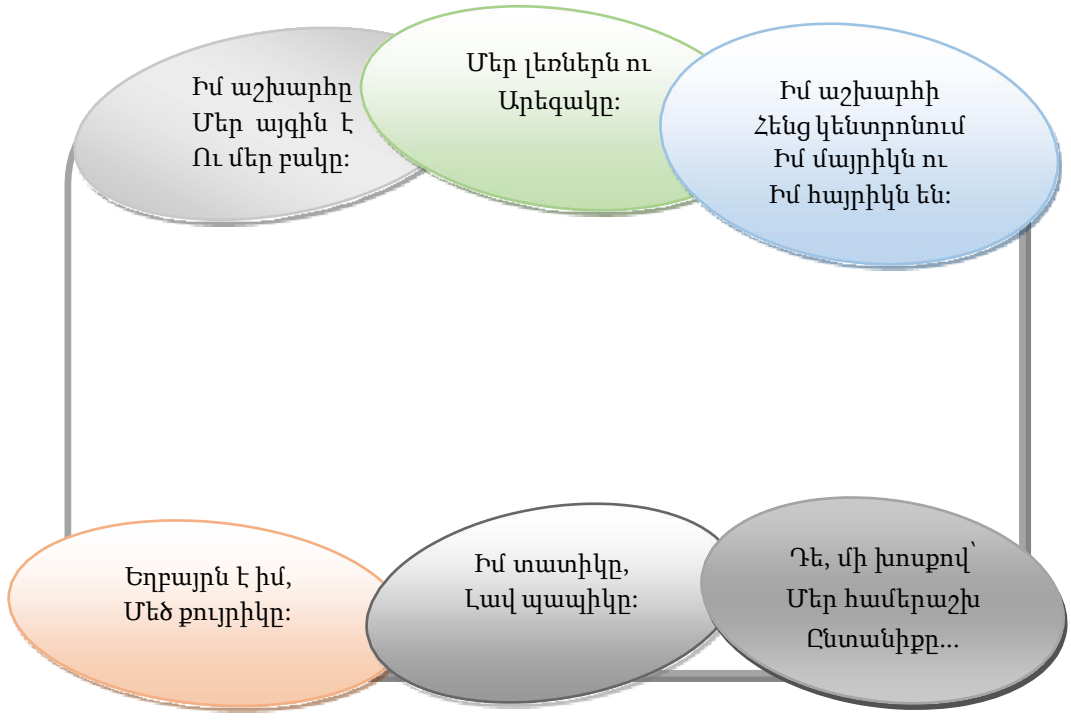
Իմ աշխարհը
Մեր այգին է
Ու մեր բակը:

Մեր լեռներն ու
Արեգակը:

Իմ աշխարհի
Հենց կենտրոնում
Իմ մայրիկն ու
Իմ հայրիկն են:

Եղբայրն է իմ,
Մեծ քույրիկը:

Իմ տատիկը,
Լավ պապիկը:

Դե, մի խոսքով՝
Մեր համերաշխ
Ընտանիքը...